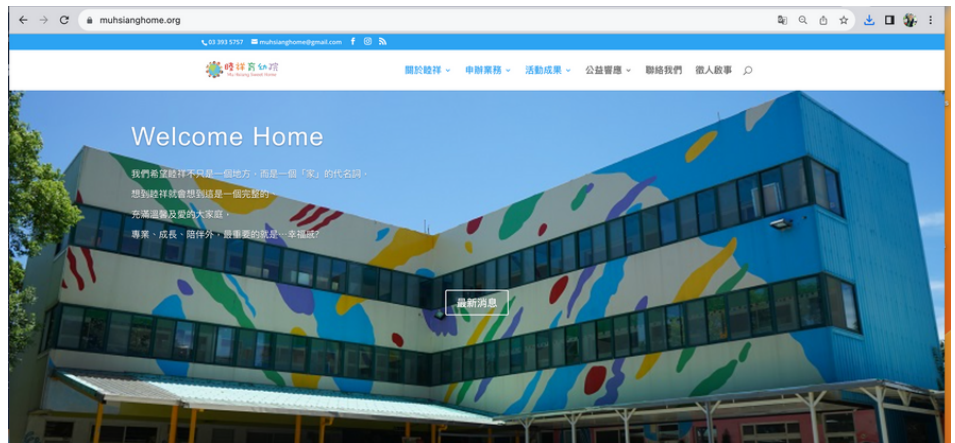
muhsianghome.org

03 393 5757 muhsianghome@gmail.com

睦祥育幼院 Mu Hsiang Sweet Home

關於睦祥 申辦業務 活動成果 公益響應 聯絡我們 徵人啟事

Welcome Home

我們希望睦祥不只是一個地方，而是一個「家」的代名詞，
想到睦祥就會想到這是一個完整的、
充滿溫馨及愛的大家庭，
專業、成長、陪伴外，最重要的就是⋯幸福感?

最新消息